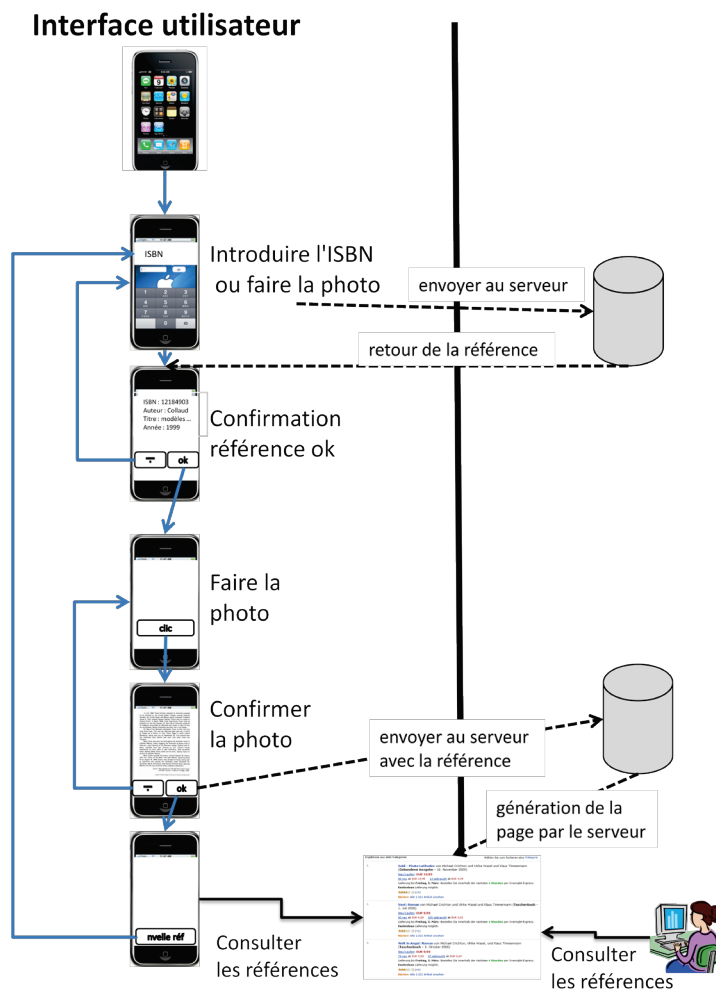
Interface utilisateur

ISBN

Introduire l'ISBN ou faire la photo

envoyer au serveur

retour de la référence

ISBN : 12184903
Auteur : Collaud
Titre : modèles ...
Année : 1999

Confirmation référence ok

ok

Faire la photo

clic

Confirmer la photo

ok

envoyer au serveur avec la référence

génération de la page par le serveur

nvelle réf

Consulter les références

Consulter les références